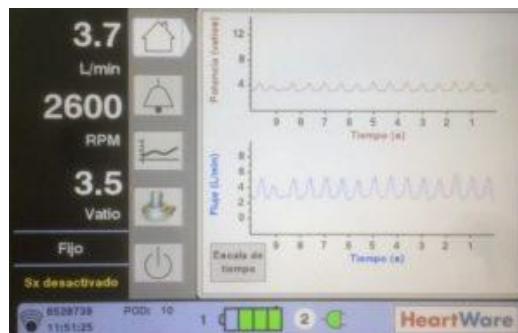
3.7
L/min
2600
RPM
3.5
Vatio
Fijo
Sx desactivado

12
8
4
Potencia (vatios)
9 8 7 6 5 4 3 2 1
Tiempo (s)

8
6
4
2
0
Flujo (L/min)
Escala de tiempo
9 8 7 6 5 4 3 2 1
Tiempo (s)

8528739
11:51:25
POD: 10
1
2
HeartWare